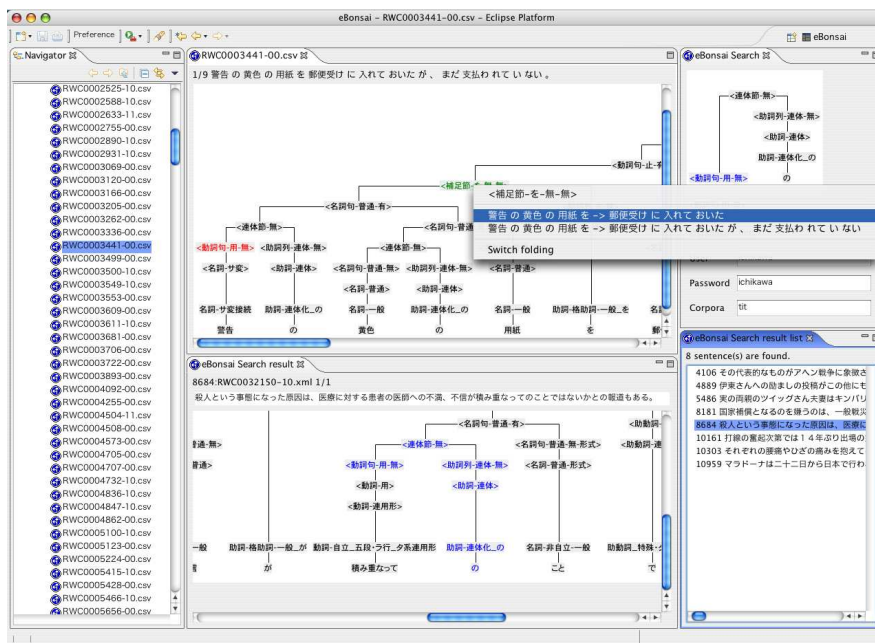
eBonsai - RWC0003441-00.csv - Eclipse Platform

Preference

eBonsai

Navigator

RWC0002525-10.csv
RWC0002588-10.csv
RWC0002633-11.csv
RWC0002755-00.csv
RWC0002890-10.csv
RWC0002931-10.csv
RWC0003069-00.csv
RWC0003120-00.csv
RWC0003166-00.csv
RWC0003205-00.csv
RWC0003262-00.csv
RWC0003336-00.csv
RWC0003441-00.csv
RWC0003499-00.csv
RWC0003500-10.csv
RWC0003549-10.csv
RWC0003553-00.csv
RWC0003609-00.csv
RWC0003611-10.csv
RWC0003681-00.csv
RWC0003706-00.csv
RWC0003722-00.csv
RWC0003893-00.csv
RWC0004092-00.csv
RWC0004255-00.csv
RWC0004504-11.csv
RWC0004508-00.csv
RWC0004573-00.csv
RWC0004705-00.csv
RWC0004707-00.csv
RWC0004732-10.csv
RWC0004836-10.csv
RWC0004847-10.csv
RWC0004862-00.csv
RWC0005100-10.csv
RWC0005123-00.csv
RWC0005224-00.csv
RWC0005415-10.csv
RWC0005428-00.csv
RWC0005466-10.csv
RWC0005656-00.csv

RWC0003441-00.csv

1/9 警告 の 黄色 の 用紙 を 郵便受け に 入れて おいた が 、 まだ 支払わ れて い ない 。

-動詞句-止-有
<補足節-を-無-無>
<名詞句-普通-有>
<連体節-無>
<動詞句-用-無>
<動詞列-連体-無>
<名詞-サ変>
<動詞-連体>
<名詞句-普通-無>
<動詞列-連体-無>
<名詞-普通>
<動詞-連体>
<名詞-普通>
名詞-サ変接続
警告
助詞-連体化_の
の
名詞-一般
黄色
助詞-連体化_の
の
名詞-一般
用紙
助詞-格助詞-一般_を
を

<補足節-を-無-無>
警告 の 黄色 の 用紙 を -> 郵便受け に 入れて おいた
警告 の 黄色 の 用紙 を -> 郵便受け に 入れて おいた が 、 まだ 支払わ れて い ない
Switch folding

eBonsai Search

-連体節-無-
-動詞列-連体-無-
<動詞-連体>
助詞-連体化_の
の
<動詞句-用-無>

User
Password ichikawa
Corpora tit

eBonsai Search result list
8 sentence(s) are found.
4106 その代表的なものがアヘン戦争に象徴さ
4889 伊東さんへの励ましの投稿がこの他にも
5486 実の両親のツイッグさん夫妻はキンバリ
8181 国家補償となるのを嫌うのは、一般戦災
8684 殺人という事態になった原因は、医療に
10161 打線の重起次第では１４本打出場の
10303 それぞれの腰痛やひざの痛みを抱えて
10959 マラドーナは二十二日から日本で行わ

eBonsai Search result

8684:RWC0032150-10.xml 1/1
殺人という事態になった原因は、医療に対する患者の医師への不満、不信が積み重なってのことではないかとの報道もある。

<名詞句-普通-有>
<動詞節-
普通-無>
<連体節-無>
<名詞列-普通-無-形式>
普通>
<動詞句-用-無>
<動詞列-連体-無>
<名詞-普通-形式>
<動詞-用>
<動詞-連体>
<動詞-連用形>
一般
助詞-格助詞-一般_が
動詞-自立_五段・ラ行_タ系連用形
助詞-連体化_の
名詞-非自立-一般
助動詞_特殊
が
積み重なって
の
こと
で